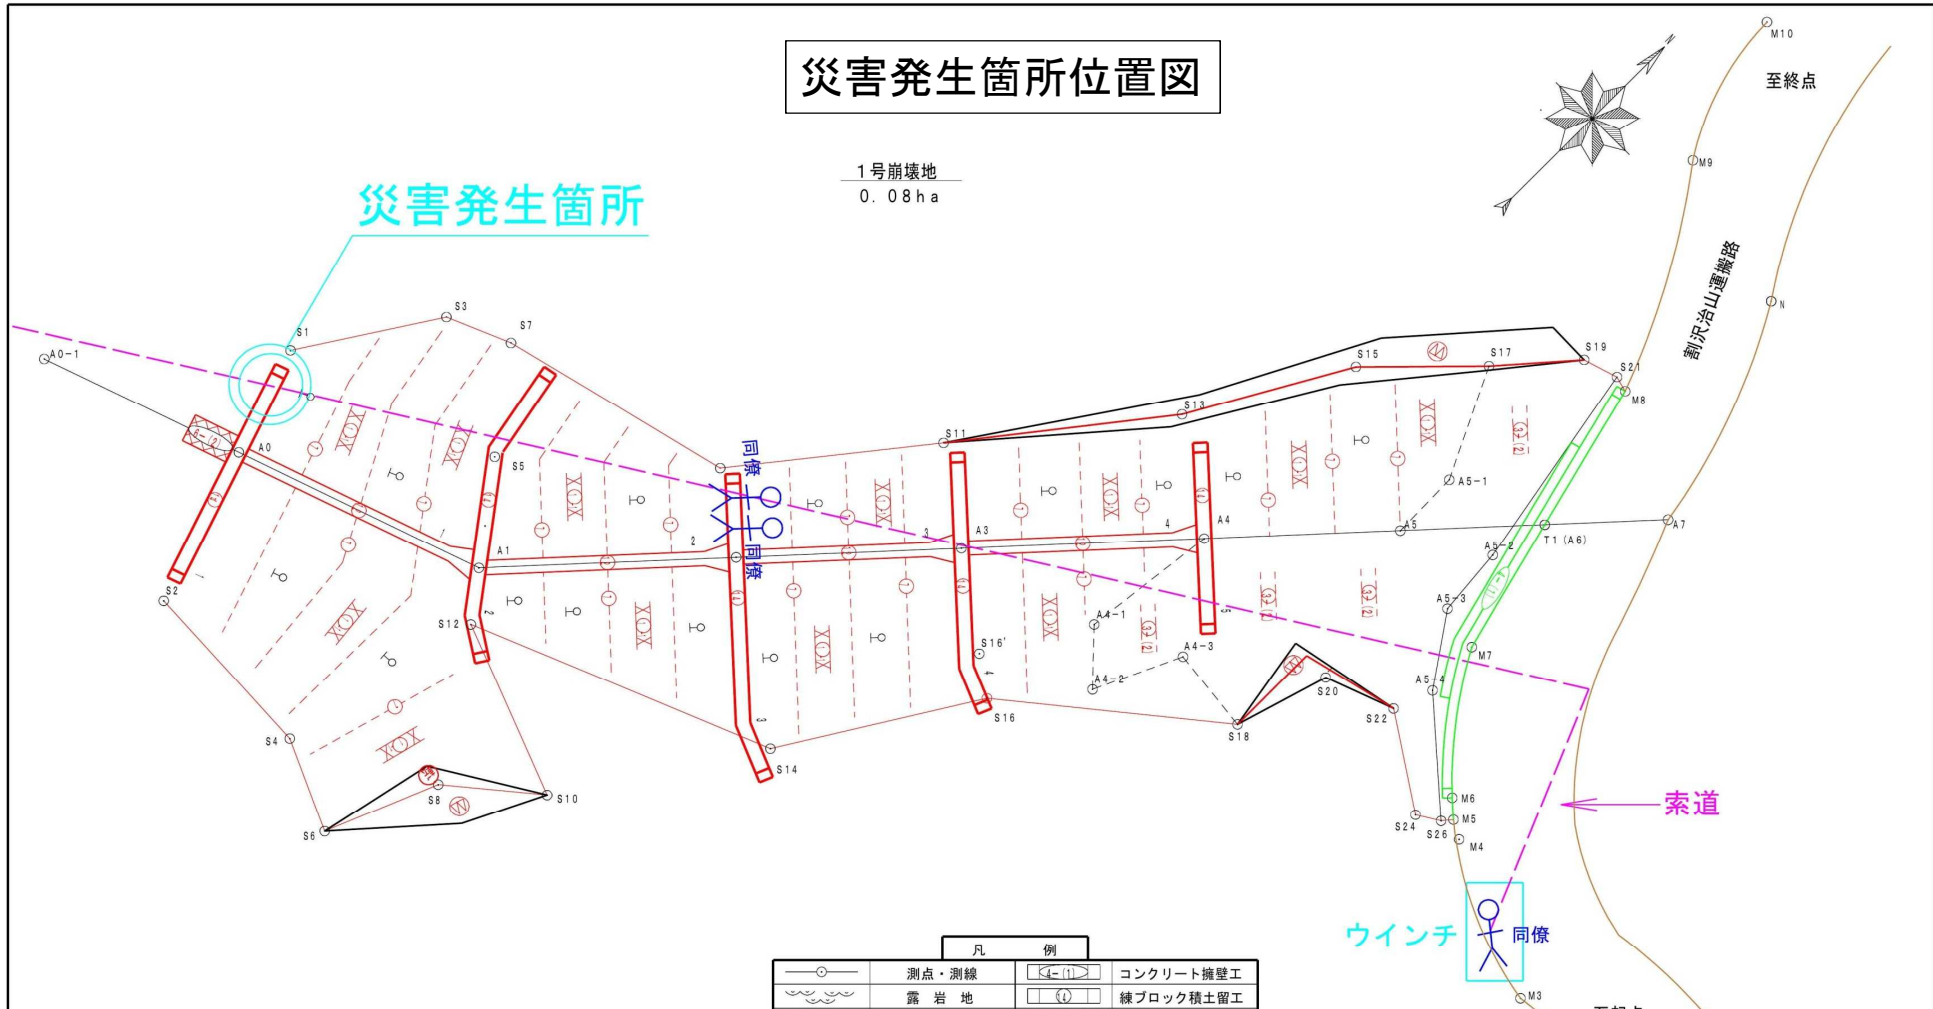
災害発生箇所位置図

1号崩壊地
0.08ha

災害発生箇所

至終点

割沢治山運搬路

M10
M9
N
S19
S21
M8
S15
S17
S13
S11
S3
S1
S7
A0-1
A0
S5
A1
S2
S12
S4
S6
S8
S10
同僚
同僚
2
3
A3
4
A4
A5-1
A5
A7
A5-2
T1 (A6)
A5-3
M7
A5-4
S16'
S16
S14
A4-1
A4-2
A4-3
S18
S20
S22
S24
S26
M6
M5
M4
M3

索道

ウインチ
同僚

凡 例
| | 測点・測線 | 4-(1) | コンクリート擁壁工 |
|---|---|---|---|
| | 露 岩 地 | (1) | 練ブロック積土留工 |